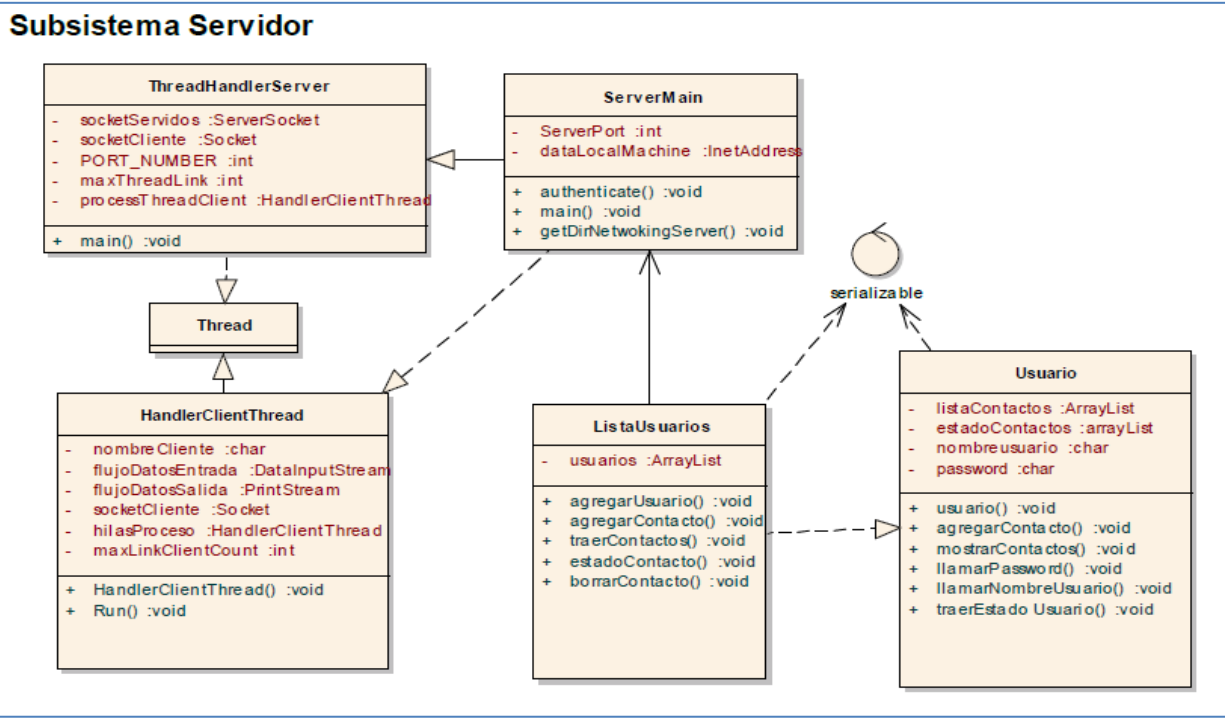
Subsistema Servidor

ThreadHandlerServer

- socketServidos :ServerSocket
- socketCliente :Socket
- PORT_NUMBER :int
- maxThreadLink :int
- processThreadClient :HandlerClientThread

+ main() :void

ServerMain

- ServerPort :int
- dataLocalMachine :InetAddress

+ authenticate() :void
+ main() :void
+ getDirNetwokingServer() :void

serializable

Thread

HandlerClientThread

- nombreCliente :char
- flujoDatosEntrada :DataInputStream
- flujoDatosSalida :PrintStream
- socketCliente :Socket
- hilasProceso :HandlerClientThread
- maxLinkClientCount :int

+ HandlerClientThread() :void
+ Run() :void

ListaUsuarios

- usuarios :ArrayList

+ agregarUsuario() :void
+ agregarContacto() :void
+ traerContactos() :void
+ estadoContacto() :void
+ borrarContacto() :void

Usuario

- listaContactos :ArrayList
- estadoContactos :arrayList
- nombreusuario :char
- password :char

+ usuario() :void
+ agregarContacto() :void
+ mostrarContactos() :void
+ llamarPassword() :void
+ llamarNombreUsuario() :void
+ traerEstado Usuario() :void